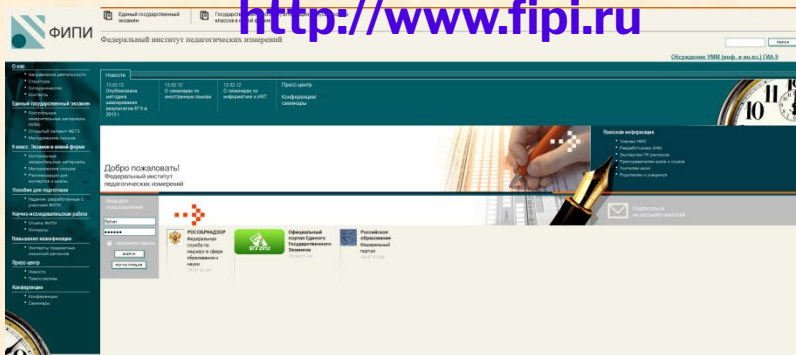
ФИПИ

Единый государственный экзамен

Государственная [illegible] классов в новой форме

http://www.fipi.ru

Федеральный институт педагогических измерений

поиск

Обсуждение УМК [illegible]

О нас
• Направления деятельности
• Структура
• Сотрудничество
• Контакты

Единый государственный экзамен
• Контрольные измерительные материалы (КИМ)
• Открытый сегмент ФБТЗ
• Методические пособия

9 класс. Экзамен в новой форме
• Контрольные измерительные материалы
• Методические пособия
• Рекомендации для экспертов и школ

Пособия для подготовки
• Издания, разработанные с участием ФИПИ

Научно-исследовательская работа
• Отчеты ФИПИ
• Конкурсы

Повышение квалификации
• Эксперты предметных комиссий регионов

Пресс-центр
• Новости
• Пресс-релизы

Конференции
• Конференции
• Семинары

Новости

13.02.12 Опубликованы методики шкалирования результатов ЕГЭ в 2012 г.

13.02.12 О семинарах по иностранным языкам

13.02.12 О семинарах по информатике и ИКТ

Пресс-центр
Конференции/семинары

Добро пожаловать!
Федеральный институт педагогических измерений

Полезная информация
• Уважаемые НИС
• Разработчикам КИМ
• Экспертам ПК регионов
• Преподавателям вузов и ссузов
• Учителям школ
• Родителям и учащимся

Вход для пользователей

Логин
••••••••
запомнить пароль
войти
регистрация

РОСОБРНАДЗОР Федеральная служба по надзору в сфере образования и науки

ЕГЭ 2012

Официальный портал Единого Государственного Экзамена

Российское образование Федеральный портал

Подписаться на рассылку новостей